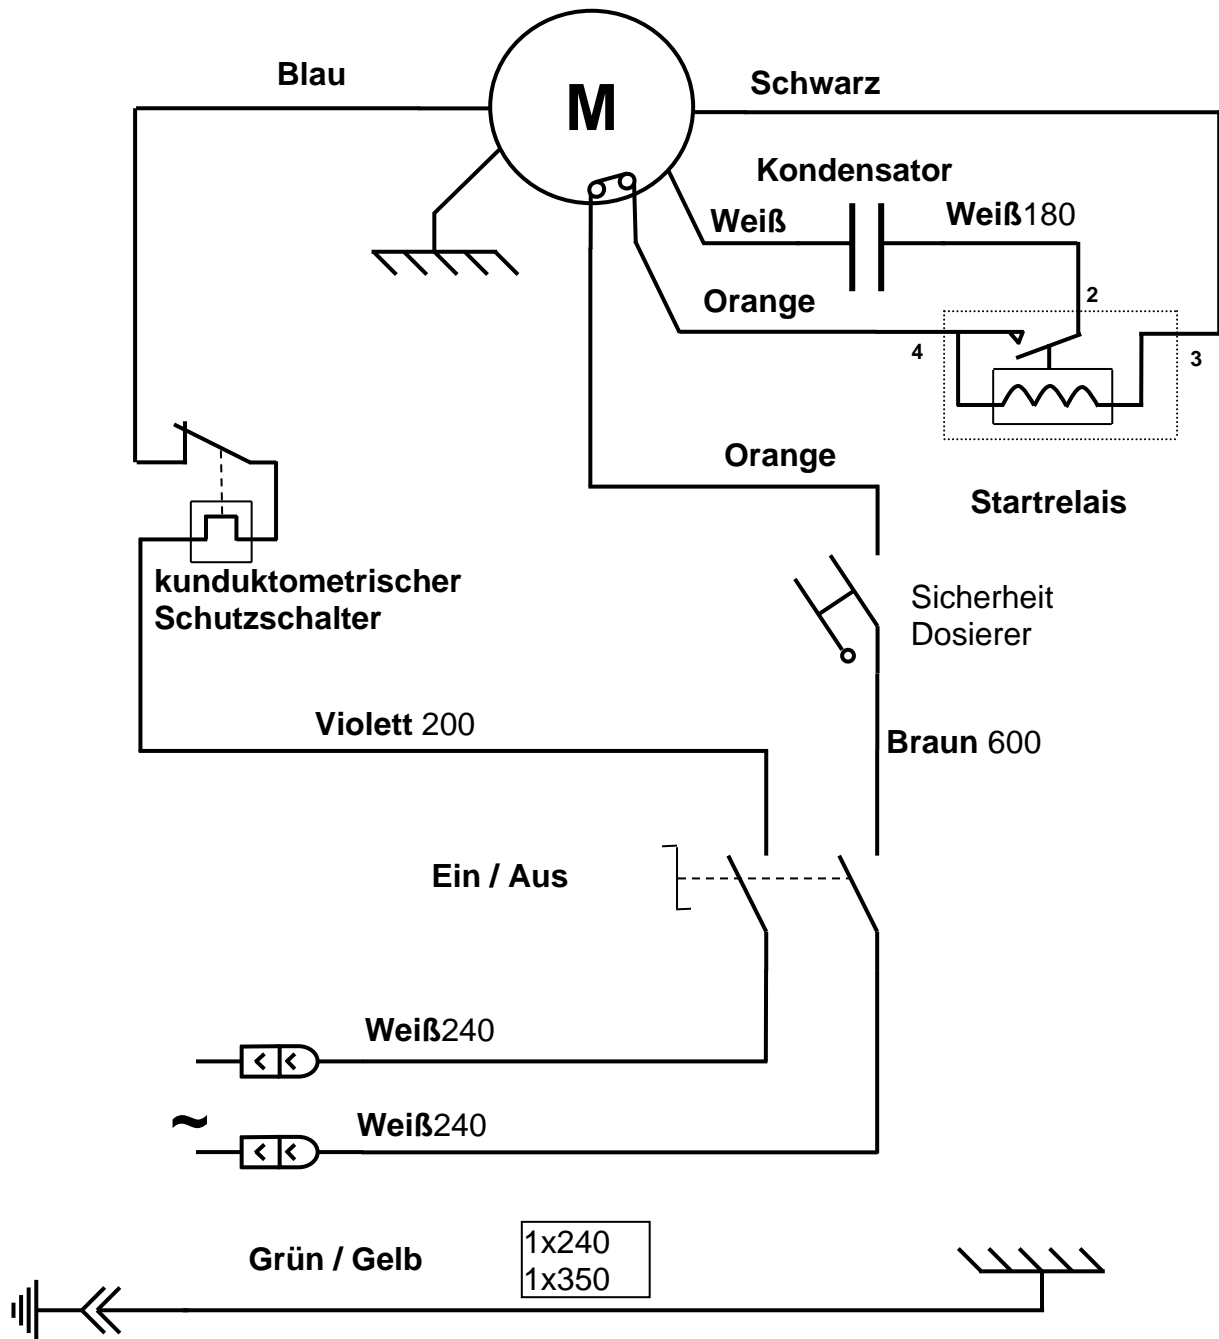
Blau

M

Schwarz

Kondensator

Weiß

Weiß180

Orange

2

4

3

Orange

Startrelais

kunduktometrischer Schutzschalter

Sicherheit Dosierer

Violett 200

Braun 600

Ein / Aus

Weiß240

~

Weiß240

Grün / Gelb

1x240
1x350